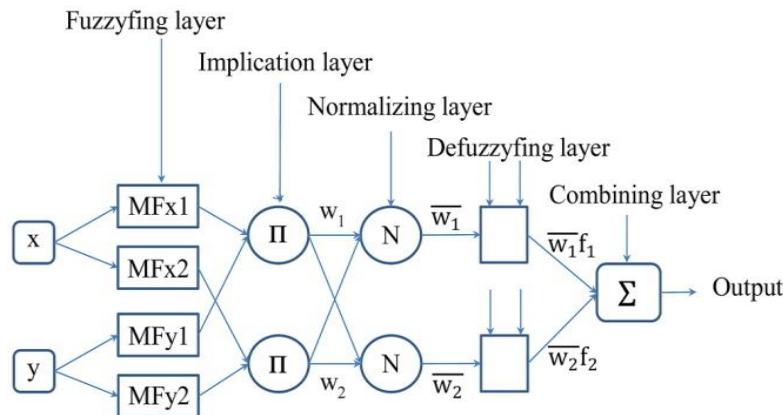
Fuzzyfing layer

Implication layer

Normalizing layer

Defuzzyfing layer

Combining layer

x

y

MFx1

MFx2

MFy1

MFy2

Π

Π

$w_1$

$w_2$

N

N

$\overline{w_1}$

$\overline{w_2}$

$\overline{w_1}f_1$

$\overline{w_2}f_2$

Σ

Output